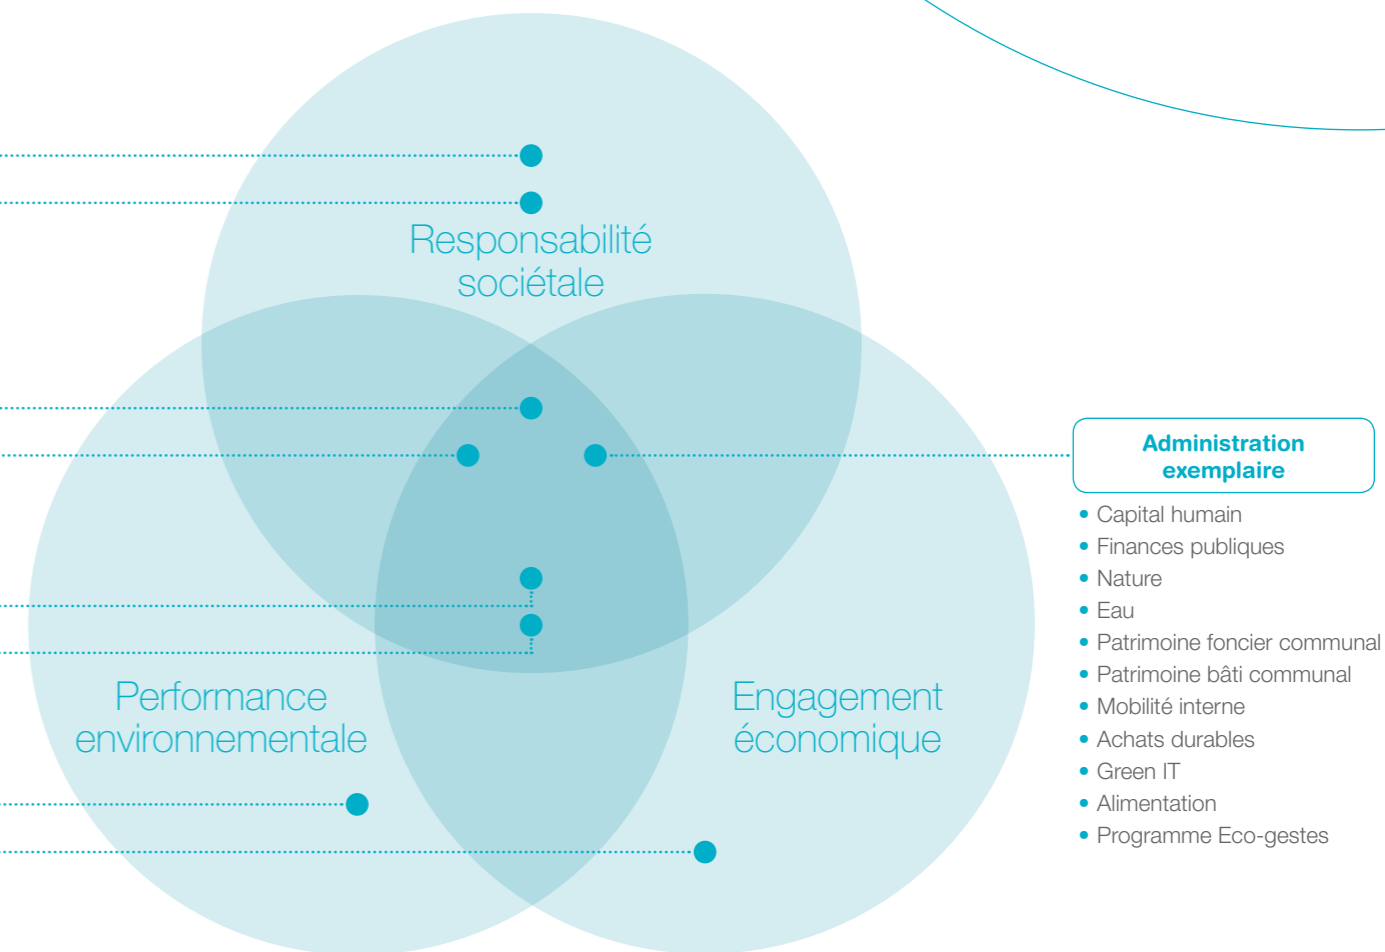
Responsabilité sociétale

Performance environnementale

Engagement économique

Administration exemplaire

- Capital humain
- Finances publiques
- Nature
- Eau
- Patrimoine foncier communal
- Patrimoine bâti communal
- Mobilité interne
- Achats durables
- Green IT
- Alimentation
- Programme Eco-gestes